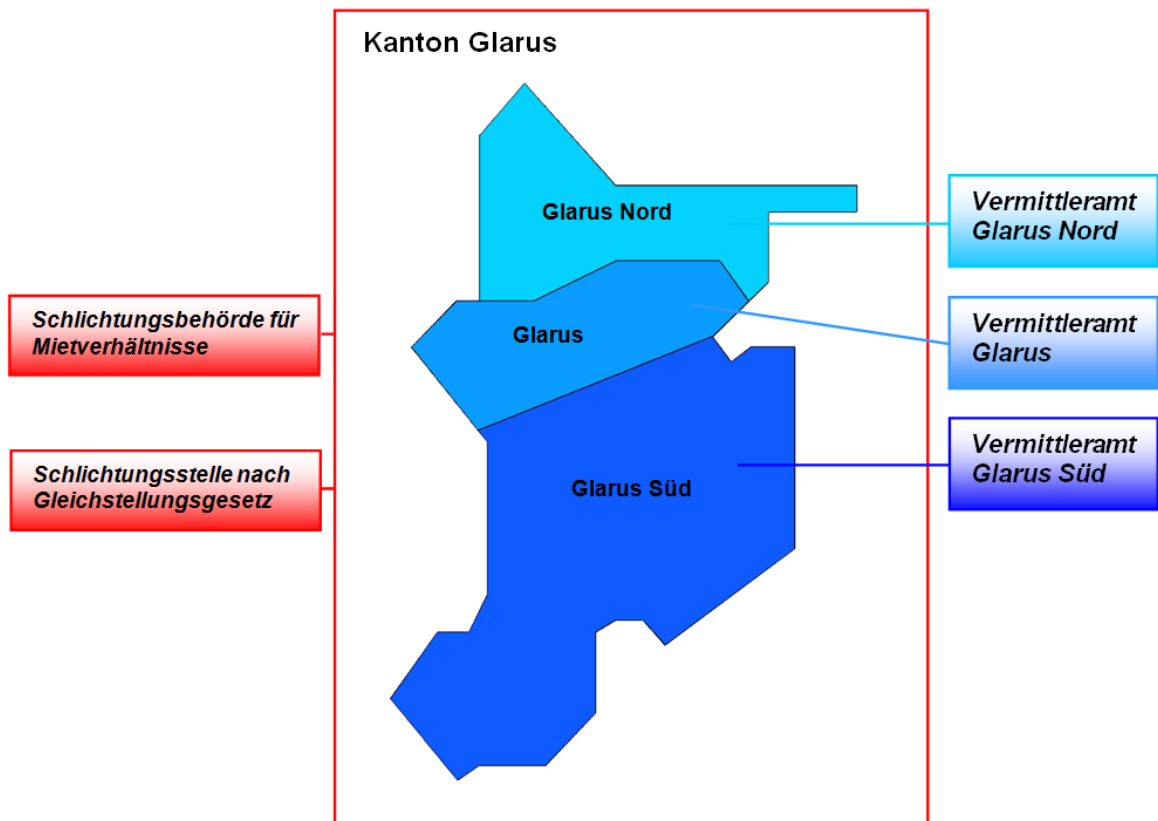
Kanton Glarus

Glarus Nord

Glarus

Glarus Süd

Schlichtungsbehörde für Mietverhältnisse

Schlichtungsstelle nach Gleichstellungsgesetz

Vermittleramt Glarus Nord

Vermittleramt Glarus

Vermittleramt Glarus Süd